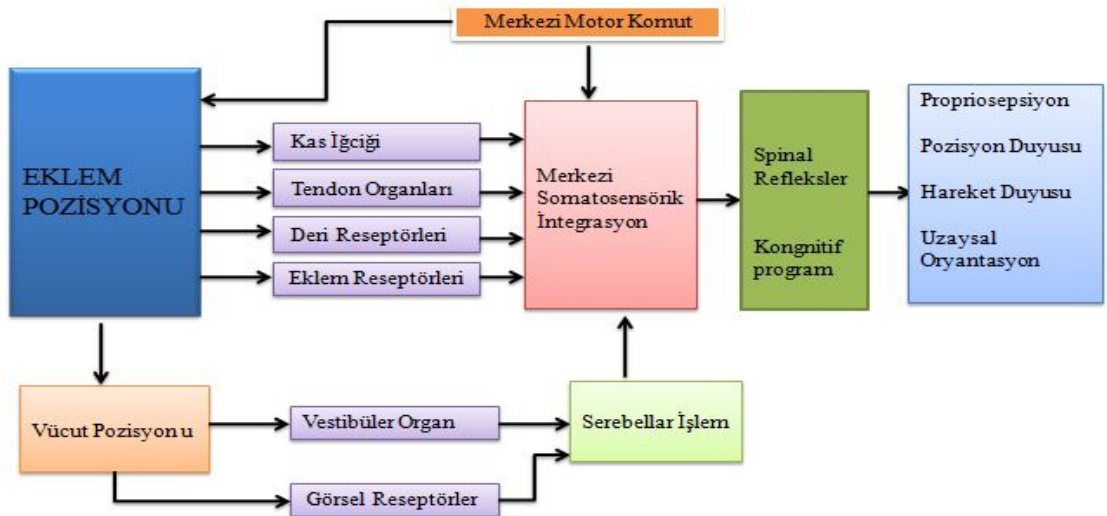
Merkezi Motor Komut

EKLEM POZİSYONU

Kas İğciği

Tendon Organları

Deri Reseptörleri

Eklem Reseptörleri

Merkezi Somatosensörik İntegrasyon

Spinal Refleksler

Kongnitif program

Propriosepsiyon

Pozisyon Duyusu

Hareket Duyusu

Uzaysal Oryantasyon

Vücut Pozisyon u

Vestibüler Organ

Görsel Reseptörler

Serebellar İşlem